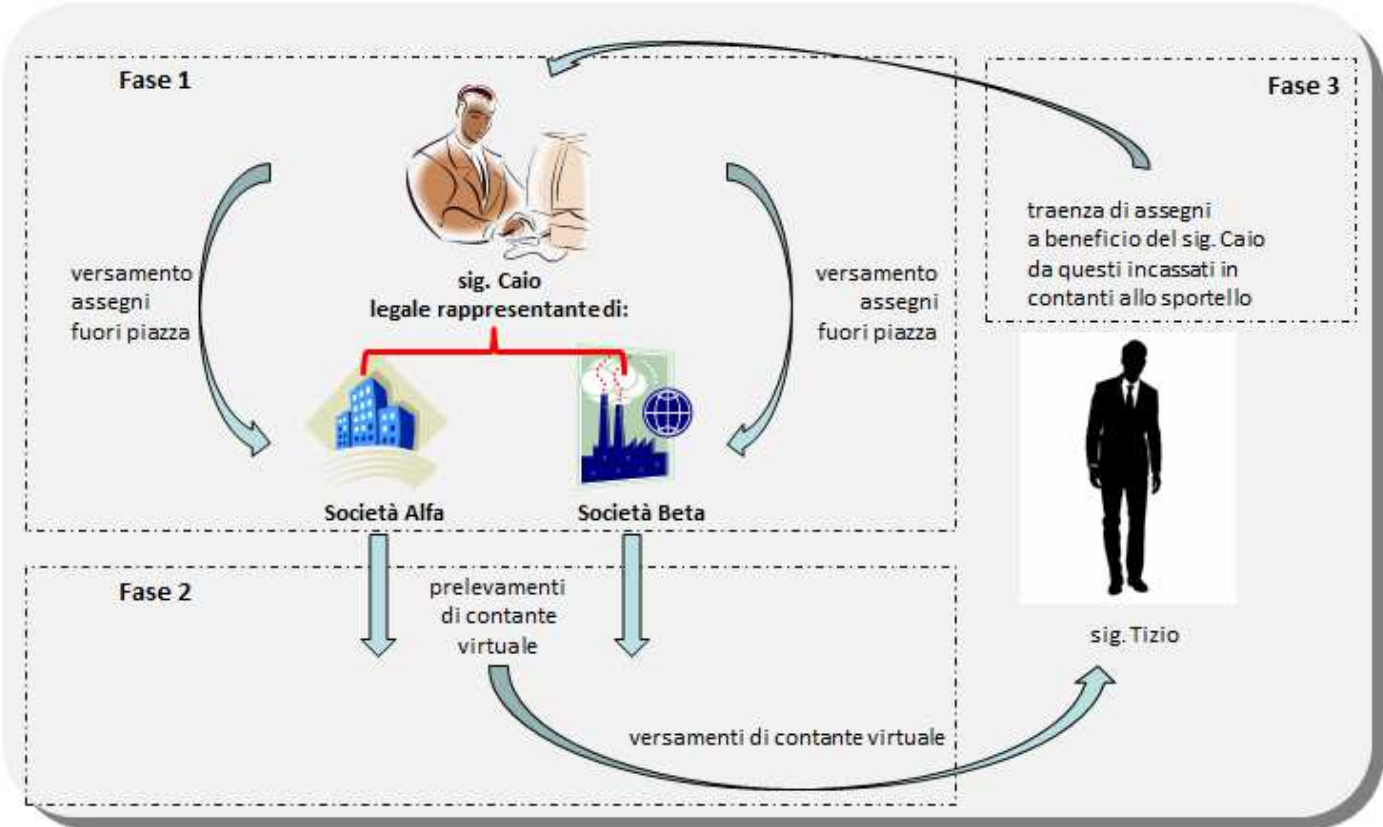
Fase 1

Fase 3

traenza di assegni a beneficio del sig. Caio da questi incassati in contanti allo sportello

versamento assegni fuori piazza

sig. Caio legale rappresentante di:

versamento assegni fuori piazza

Società Alfa

Società Beta

Fase 2

prelevamenti di contante virtuale

sig. Tizio

versamenti di contante virtuale